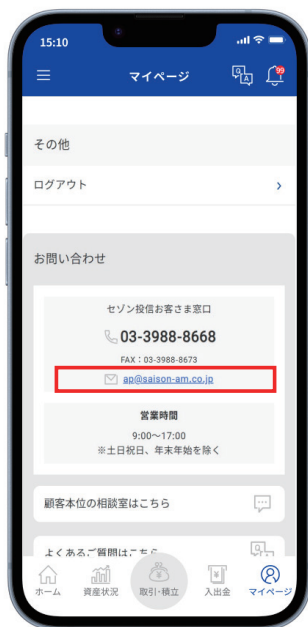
15:10

マイページ

99

その他

ログアウト

お問い合わせ

セゾン投信お客さま窓口

03-3988-8668

FAX：03-3988-8673

ap@saison-am.co.jp

営業時間

9:00～17:00
※土日祝日、年末年始を除く

顧客本位の相談室はこちら

よくあるご質問はこちら

ホーム　資産状況　取引・積立　入出金　マイページ